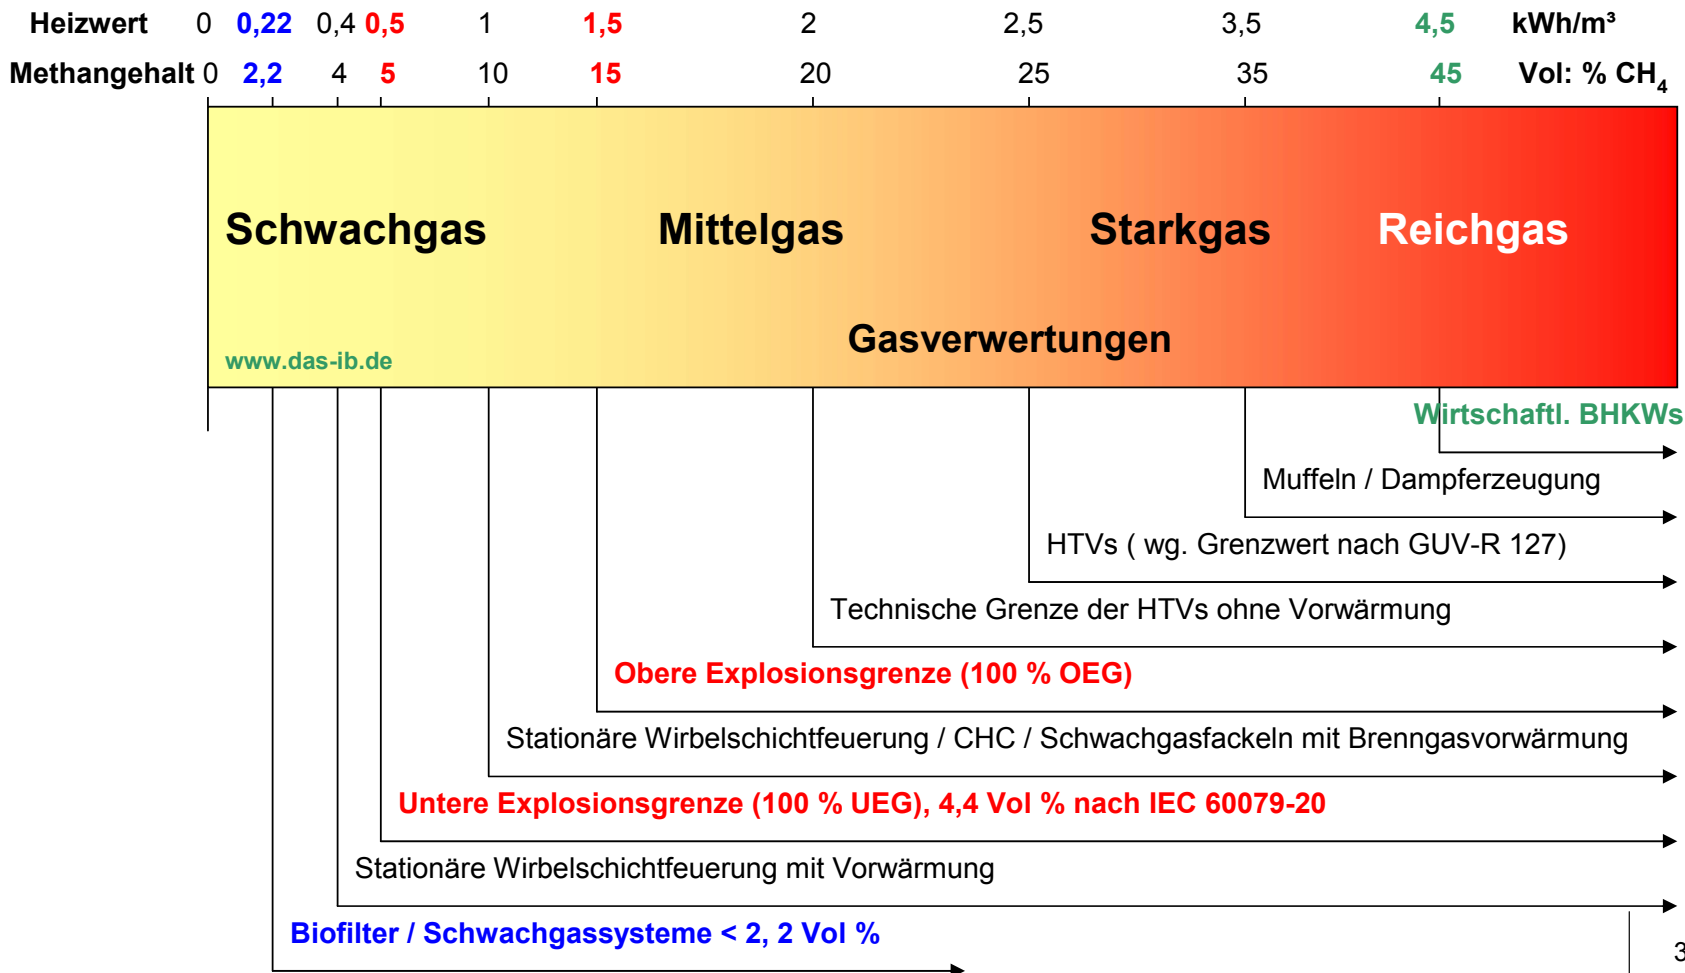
Heizwert 0 0,22 0,4 0,5 1 1,5 2 2,5 3,5 4,5 kWh/m³

Methangehalt 0 2,2 4 5 10 15 20 25 35 45 Vol: % $CH_4$

Schwachgas Mittelgas Starkgas Reichgas

Gasverwertungen

www.das-ib.de

Wirtschaftl. BHKWs

Muffeln / Dampferzeugung

HTVs ( wg. Grenzwert nach GUV-R 127)

Technische Grenze der HTVs ohne Vorwärmung

Obere Explosionsgrenze (100 % OEG)

Stationäre Wirbelschichtfeuerung / CHC / Schwachgasfackeln mit Brenngasvorwärmung

Untere Explosionsgrenze (100 % UEG), 4,4 Vol % nach IEC 60079-20

Stationäre Wirbelschichtfeuerung mit Vorwärmung

Biofilter / Schwachgassysteme < 2, 2 Vol %

3